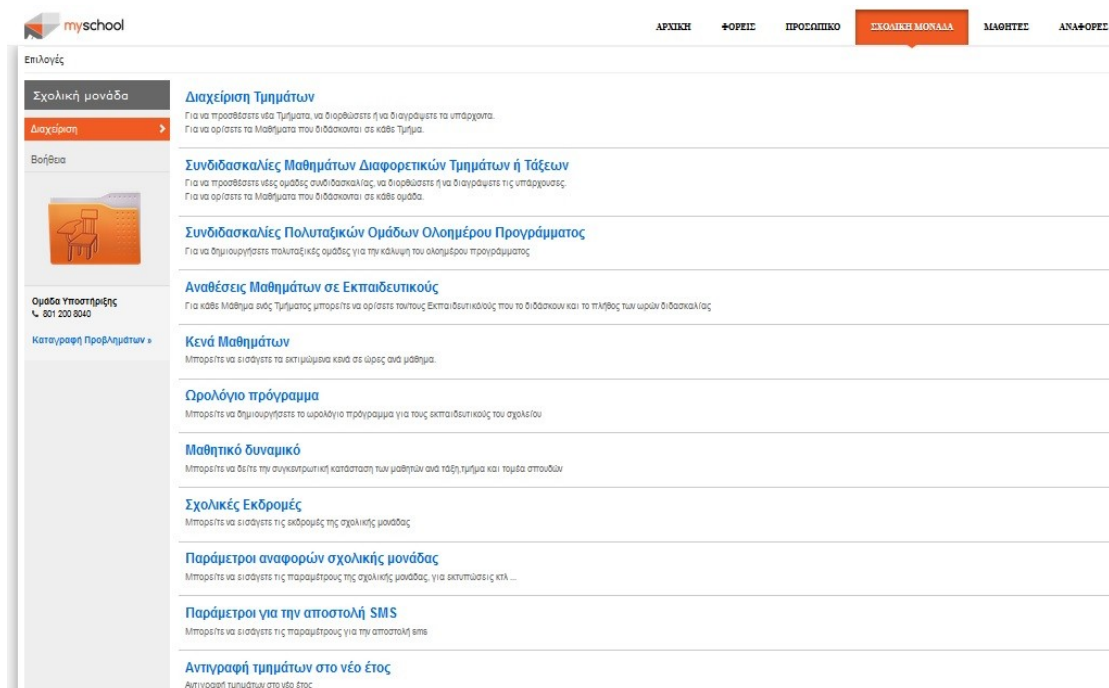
myschool

ΑΡΧΙΚΗ ΦΟΡΕΙΣ ΠΡΟΣΩΠΙΚΟ ΣΧΟΛΙΚΗ ΜΟΝΑΔΑ ΜΑΘΗΤΕΣ ΑΝΑΦΟΡΕΣ

Επιλογές

Σχολική μονάδα

Διαχείριση

Βοήθεια

Ομάδα Υποστήριξης
801 200 8040

Καταγραφή Προβλημάτων »

Διαχείριση Τμημάτων
Για να προσθέσετε νέα Τμήματα, να διορθώσετε ή να διαγράψετε τα υπάρχοντα.
Για να ορίσετε τα Μαθήματα που διδάσκονται σε κάθε Τμήμα.

Συνδιδασκαλίες Μαθημάτων Διαφορετικών Τμημάτων ή Τάξεων
Για να προσθέσετε νέες ομάδες συνδιδασκαλίας, να διορθώσετε ή να διαγράψετε τις υπάρχουσες.
Για να ορίσετε τα Μαθήματα που διδάσκονται σε κάθε ομάδα.

Συνδιδασκαλίες Πολυταξικών Ομάδων Ολοημέρου Προγράμματος
Για να δημιουργήσετε πολυταξικές ομάδες για την κάλυψη του ολοημέρου προγράμματος

Αναθέσεις Μαθημάτων σε Εκπαιδευτικούς
Για κάθε Μάθημα ενός Τμήματος μπορείτε να ορίσετε τον/τους Εκπαιδευτικό/ούς που το διδάσκουν και το πλήθος των ωρών διδασκαλίας

Κενά Μαθημάτων
Μπορείτε να εισάγετε τα εκτιμώμενα κενά σε ώρες ανά μάθημα.

Ωρολόγιο πρόγραμμα
Μπορείτε να δημιουργήσετε το ωρολόγιο πρόγραμμα για τους εκπαιδευτικούς του σχολείου

Μαθητικό δυναμικό
Μπορείτε να δείτε την συγκεντρωτική κατάσταση των μαθητών ανά τάξη,τμήμα και τομέα σπουδών

Σχολικές Εκδρομές
Μπορείτε να εισάγετε τις εκδρομές της σχολικής μονάδας

Παράμετροι αναφορών σχολικής μονάδας
Μπορείτε να εισάγετε τις παραμέτρους της σχολικής μονάδας, για εκτυπώσεις κτλ ...

Παράμετροι για την αποστολή SMS
Μπορείτε να εισάγετε τις παραμέτρους για την αποστολή sms

Αντιγραφή τμημάτων στο νέο έτος
Αντιγραφή τμημάτων στο νέο έτος